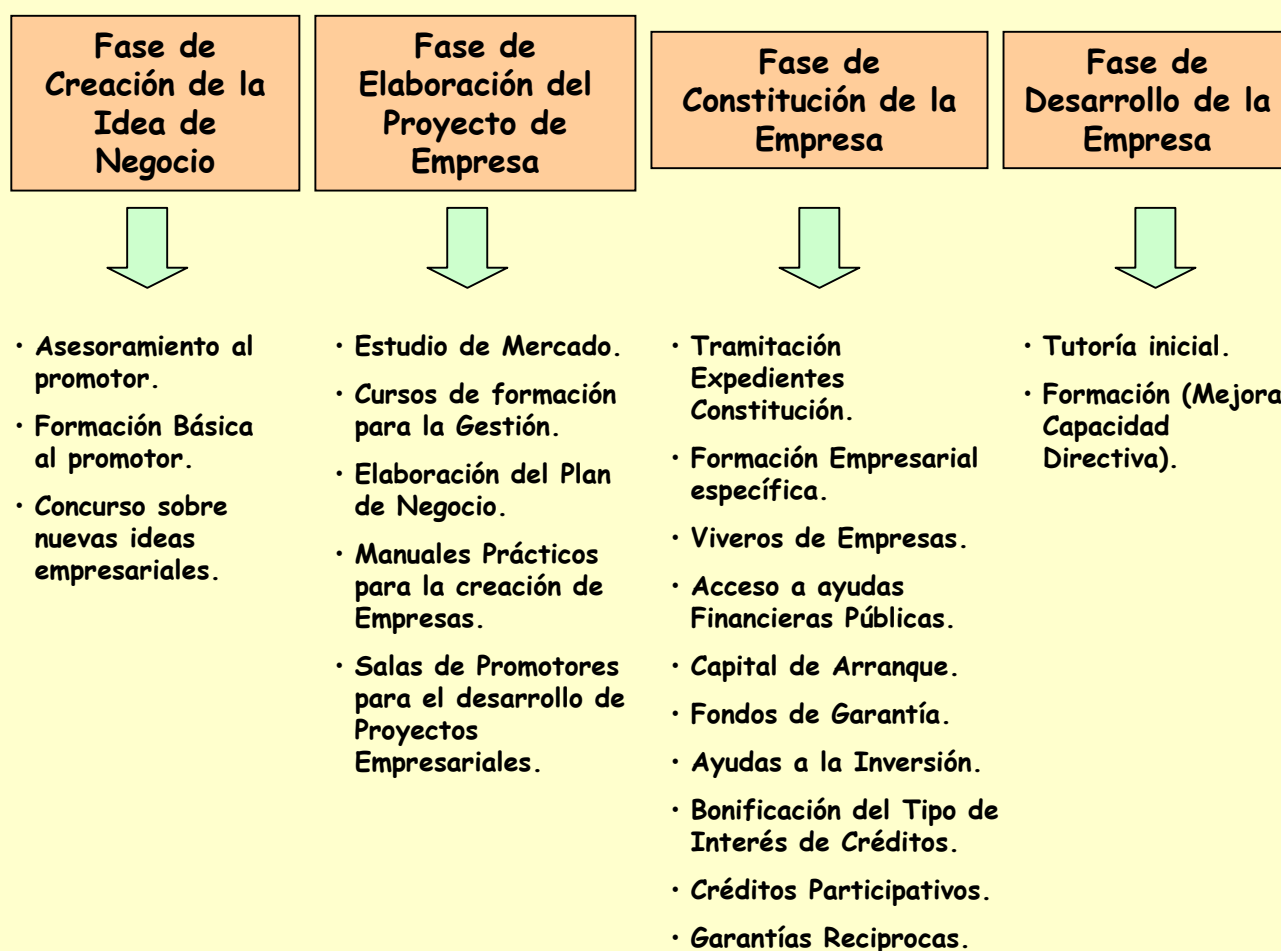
Fase de Creación de la Idea de Negocio

• Asesoramiento al promotor.
• Formación Básica al promotor.
• Concurso sobre nuevas ideas empresariales.

Fase de Elaboración del Proyecto de Empresa

• Estudio de Mercado.
• Cursos de formación para la Gestión.
• Elaboración del Plan de Negocio.
• Manuales Prácticos para la creación de Empresas.
• Salas de Promotores para el desarrollo de Proyectos Empresariales.

Fase de Constitución de la Empresa

• Tramitación Expedientes Constitución.
• Formación Empresarial específica.
• Viveros de Empresas.
• Acceso a ayudas Financieras Públicas.
• Capital de Arranque.
• Fondos de Garantía.
• Ayudas a la Inversión.
• Bonificación del Tipo de Interés de Créditos.
• Créditos Participativos.
• Garantías Reciprocas.

Fase de Desarrollo de la Empresa

• Tutoría inicial.
• Formación (Mejora Capacidad Directiva).